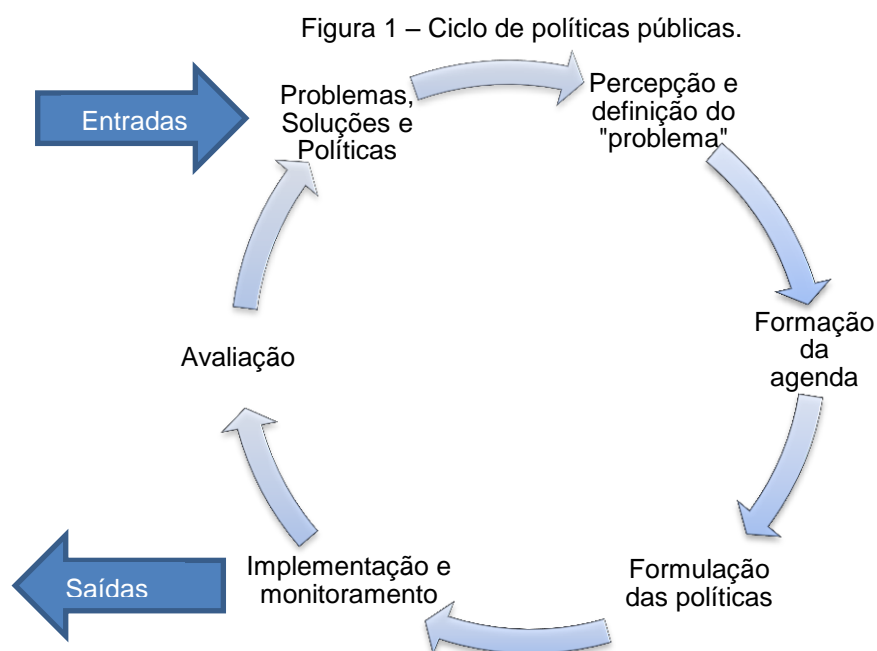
Figura 1 – Ciclo de políticas públicas.

Entradas

Problemas, Soluções e Políticas

Percepção e definição do "problema"

Formação da agenda

Formulação das políticas

Implementação e monitoramento

Saídas

Avaliação